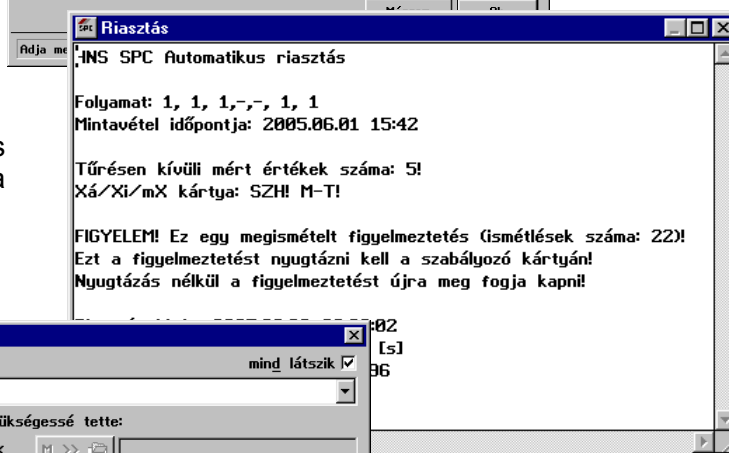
Mégsem
Ok
Adja me
Riasztás
HNS SPC Automatikus riasztás

Folyamat: 1, 1, 1,-,-, 1, 1
Mintavétel időpontja: 2005.06.01 15:42

Tűrésen kívüli mért értékek száma: 5!
Xá/Xi/mX kártya: SZH! M-T!

FIGYELEM! Ez egy megismételt figyelmeztetés (ismétlések száma: 22)!
Ezt a figyelmeztetést nyugtázni kell a szabályozó kártyán!
Nyugtázás nélkül a figyelmeztetést újra meg fogja kapni!

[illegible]:02
[s]
96

s
a

mind látszik
ükségessé tette: